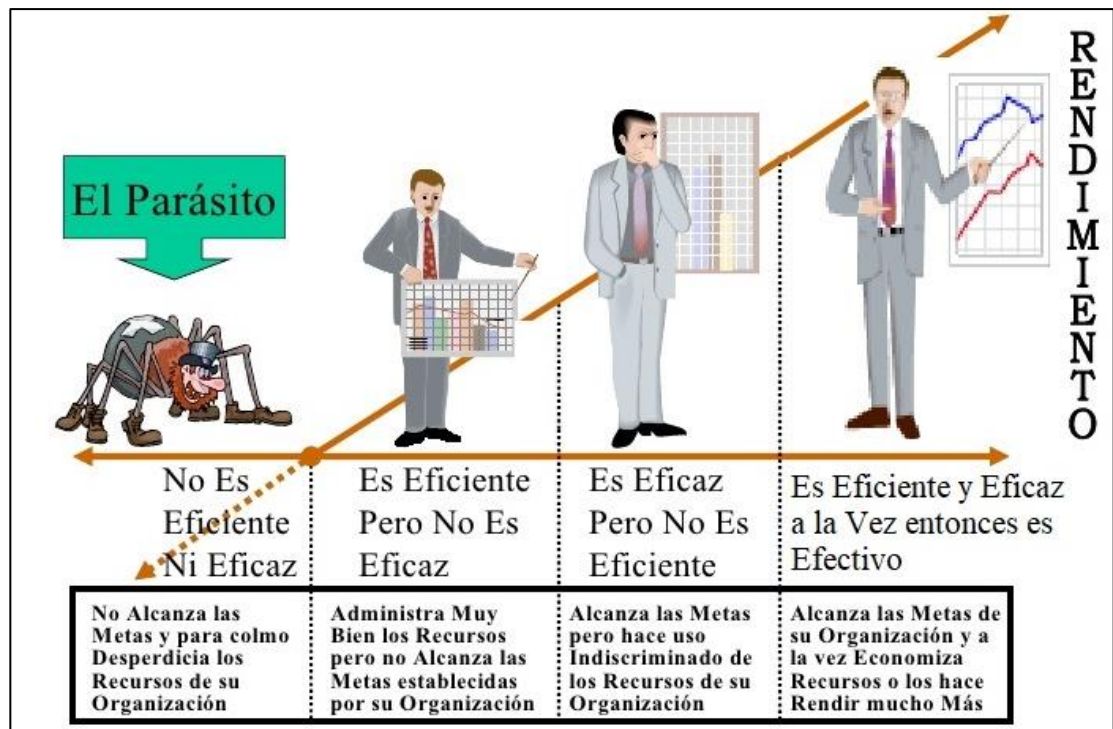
RENDIMIENTO

El Parásito

No Es Eficiente Ni Eficaz

Es Eficiente Pero No Es Eficaz

Es Eficaz Pero No Es Eficiente

Es Eficiente y Eficaz a la Vez entonces es Efectivo

| No Alcanza las Metas y para colmo Desperdicia los Recursos de su Organización | Administra Muy Bien los Recursos pero no Alcanza las Metas establecidas por su Organización | Alcanza las Metas pero hace uso Indiscriminado de los Recursos de su Organización | Alcanza las Metas de su Organización y a la vez Economiza Recursos o los hace Rendir mucho Más |
|---|---|---|---|